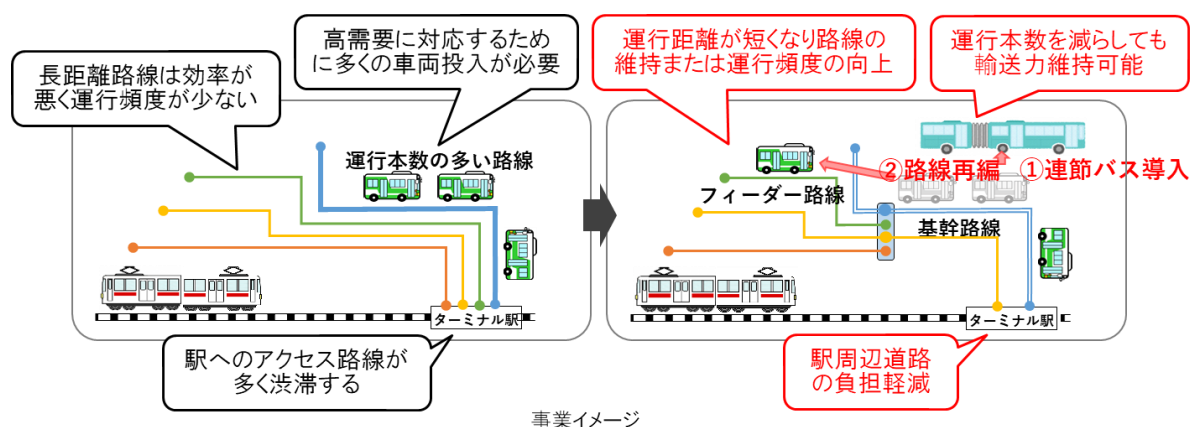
長距離路線は効率が悪く運行頻度が少ない

高需要に対応するために多くの車両投入が必要

運行本数の多い路線

ターミナル駅

駅へのアクセス路線が多く渋滞する

運行距離が短くなり路線の維持または運行頻度の向上

運行本数を減らしても輸送力維持可能

②路線再編

①連節バス導入

フィーダー路線

基幹路線

ターミナル駅

駅周辺道路の負担軽減

事業イメージ